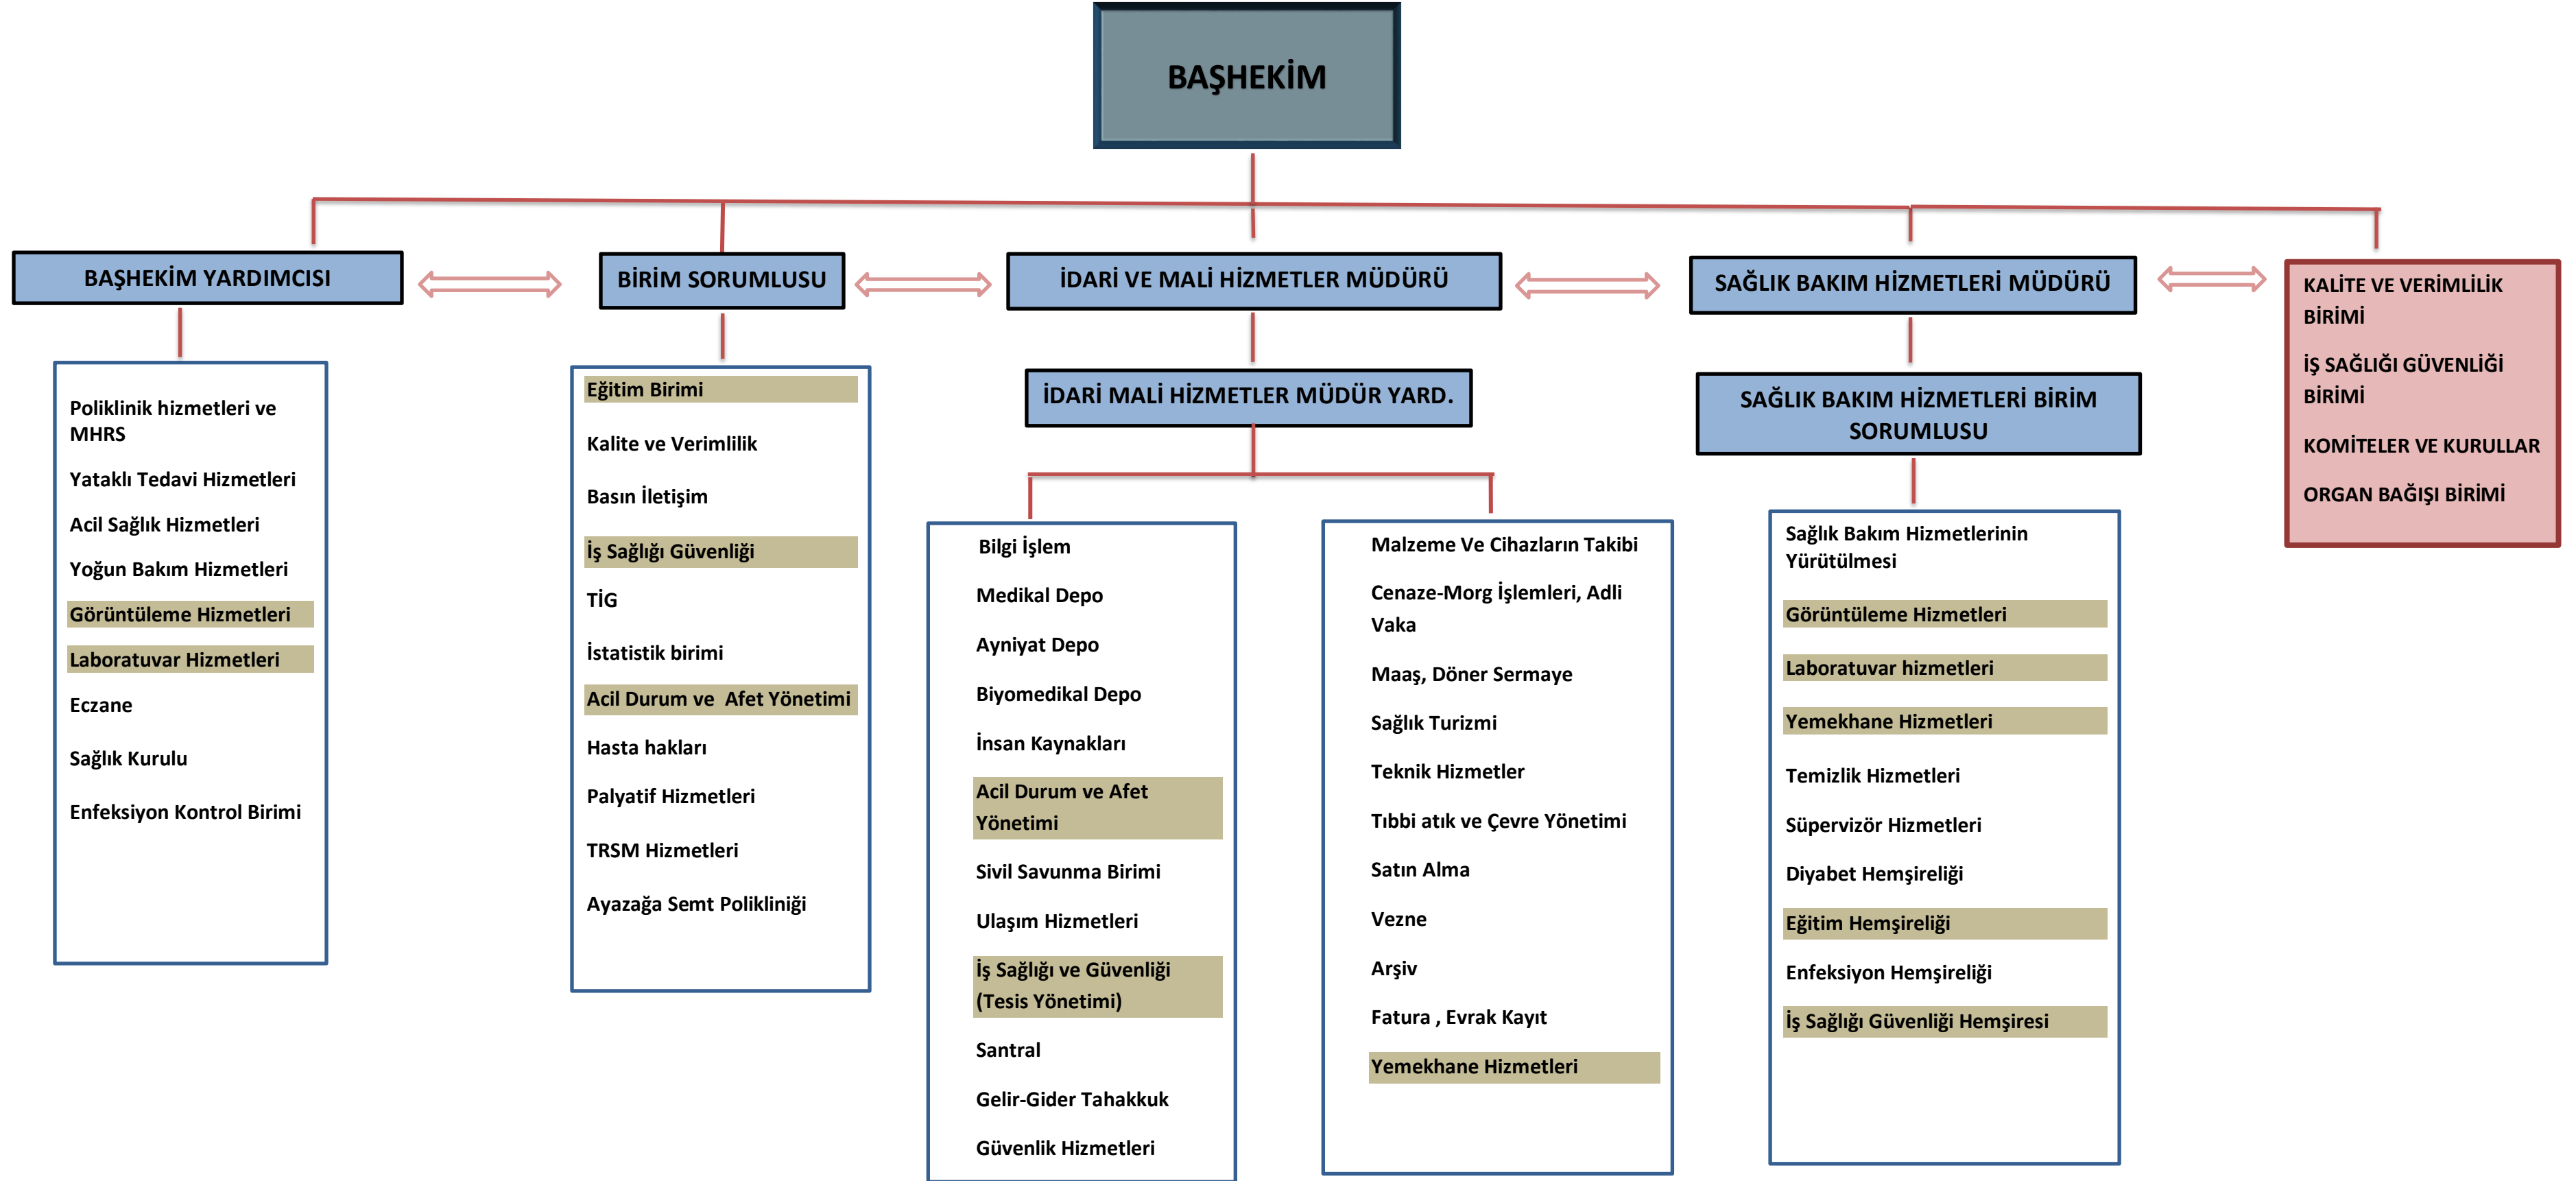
BAŞHEKİM

BAŞHEKİM YARDIMCISI

BİRİM SORUMLUSU

İDARİ VE MALİ HİZMETLER MÜDÜRÜ

SAĞLIK BAKIM HİZMETLERİ MÜDÜRÜ

KALİTE VE VERİMLİLİK BİRİMİ

İŞ SAĞLIĞI GÜVENLİĞİ BİRİMİ

KOMİTELER VE KURULLAR

ORGAN BAĞIŞI BİRİMİ

Poliklinik hizmetleri ve MHRS

Yataklı Tedavi Hizmetleri

Acil Sağlık Hizmetleri

Yoğun Bakım Hizmetleri

Görüntüleme Hizmetleri

Laboratuvar Hizmetleri

Eczane

Sağlık Kurulu

Enfeksiyon Kontrol Birimi

Eğitim Birimi

Kalite ve Verimlilik

Basın İletişim

İş Sağlığı Güvenliği

TİG

İstatistik birimi

Acil Durum ve Afet Yönetimi

Hasta hakları

Palyatif Hizmetleri

TRSM Hizmetleri

Ayazağa Semt Polikliniği

İDARİ MALİ HİZMETLER MÜDÜR YARD.

Bilgi İşlem

Medikal Depo

Ayniyat Depo

Biyomedikal Depo

İnsan Kaynakları

Acil Durum ve Afet Yönetimi

Sivil Savunma Birimi

Ulaşım Hizmetleri

İş Sağlığı ve Güvenliği (Tesis Yönetimi)

Santral

Gelir-Gider Tahakkuk

Güvenlik Hizmetleri

Malzeme Ve Cihazların Takibi

Cenaze-Morg İşlemleri, Adli Vaka

Maaş, Döner Sermaye

Sağlık Turizmi

Teknik Hizmetler

Tıbbi atık ve Çevre Yönetimi

Satın Alma

Vezne

Arşiv

Fatura , Evrak Kayıt

Yemekhane Hizmetleri

SAĞLIK BAKIM HİZMETLERİ BİRİM SORUMLUSU

Sağlık Bakım Hizmetlerinin Yürütülmesi

Görüntüleme Hizmetleri

Laboratuvar hizmetleri

Yemekhane Hizmetleri

Temizlik Hizmetleri

Süpervizör Hizmetleri

Diyabet Hemşireliği

Eğitim Hemşireliği

Enfeksiyon Hemşireliği

İş Sağlığı Güvenliği Hemşiresi